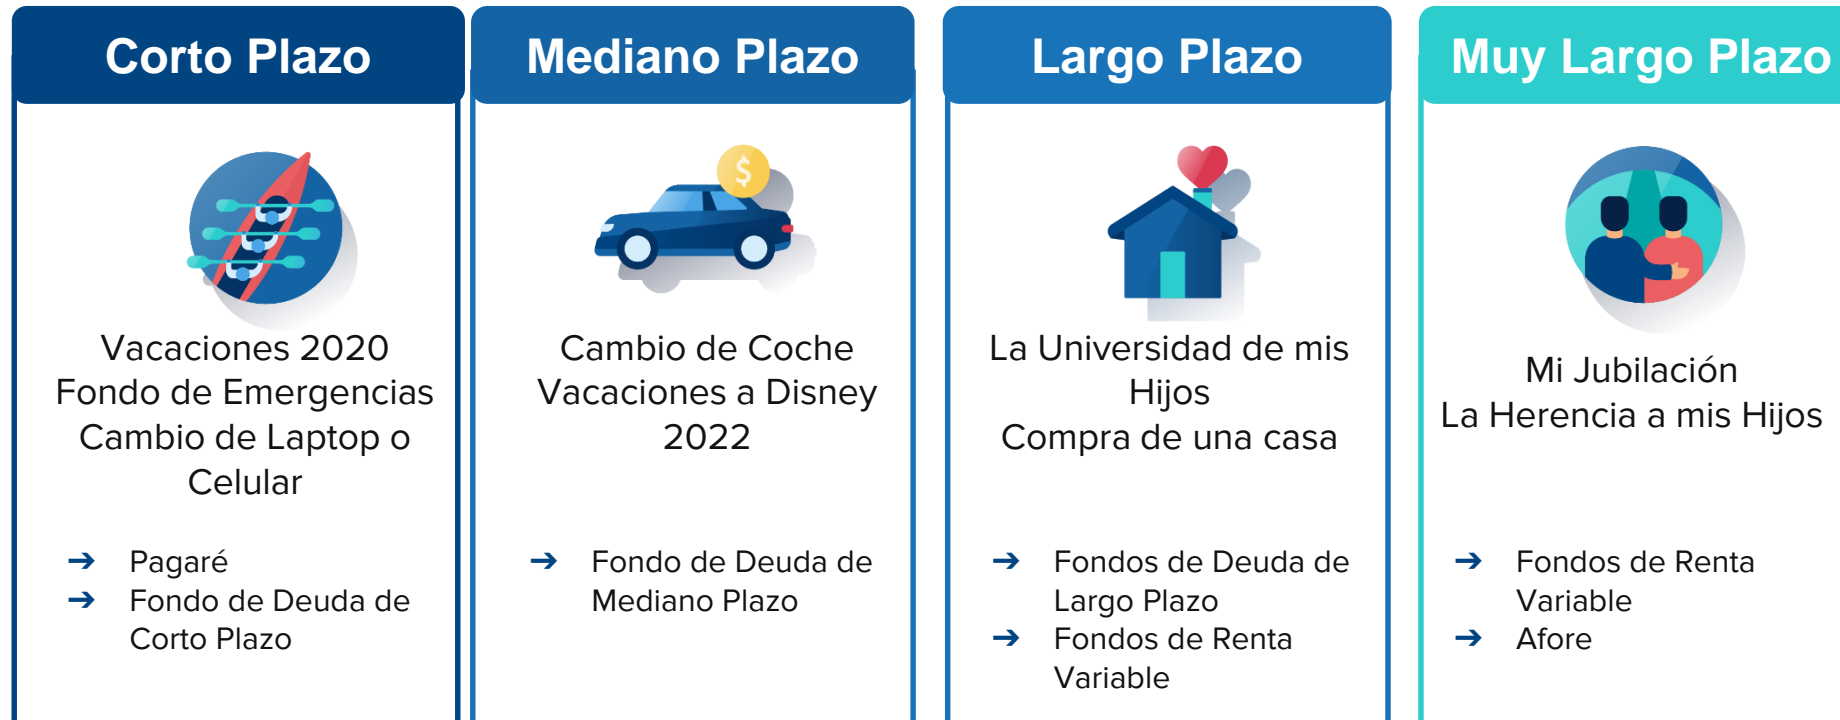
Corto Plazo

Vacaciones 2020
Fondo de Emergencias
Cambio de Laptop o Celular

➔ Pagaré
➔ Fondo de Deuda de Corto Plazo

Mediano Plazo

$

Cambio de Coche
Vacaciones a Disney 2022

➔ Fondo de Deuda de Mediano Plazo

Largo Plazo

La Universidad de mis Hijos
Compra de una casa

➔ Fondos de Deuda de Largo Plazo
➔ Fondos de Renta Variable

Muy Largo Plazo

Mi Jubilación
La Herencia a mis Hijos

➔ Fondos de Renta Variable
➔ Afore